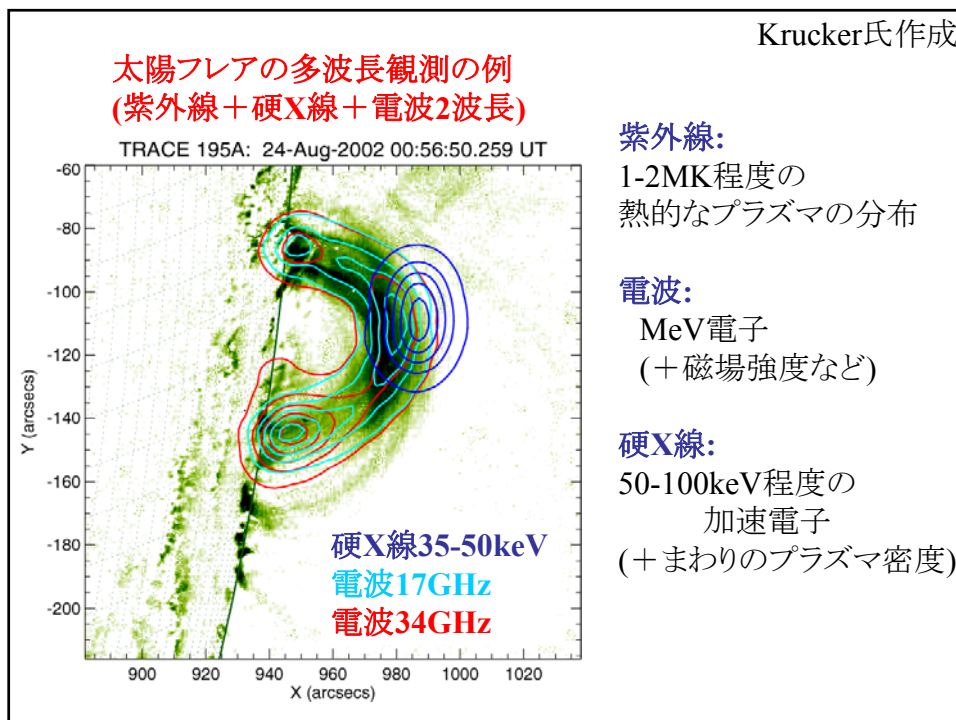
Krucker氏作成

太陽フレアの多波長観測の例
(紫外線＋硬X線＋電波2波長)

TRACE 195A: 24-Aug-2002 00:56:50.259 UT

-60
-80
-100
-120
-140
-160
-180
-200

Y (arcsecs)

900 920 940 960 980 1000 1020

X (arcsecs)

硬X線35-50keV
電波17GHz
電波34GHz

紫外線:
1-2MK程度の
熱的なプラズマの分布

電波:
MeV電子
(＋磁場強度など)

硬X線:
50-100keV程度の
加速電子
(＋まわりのプラズマ密度)